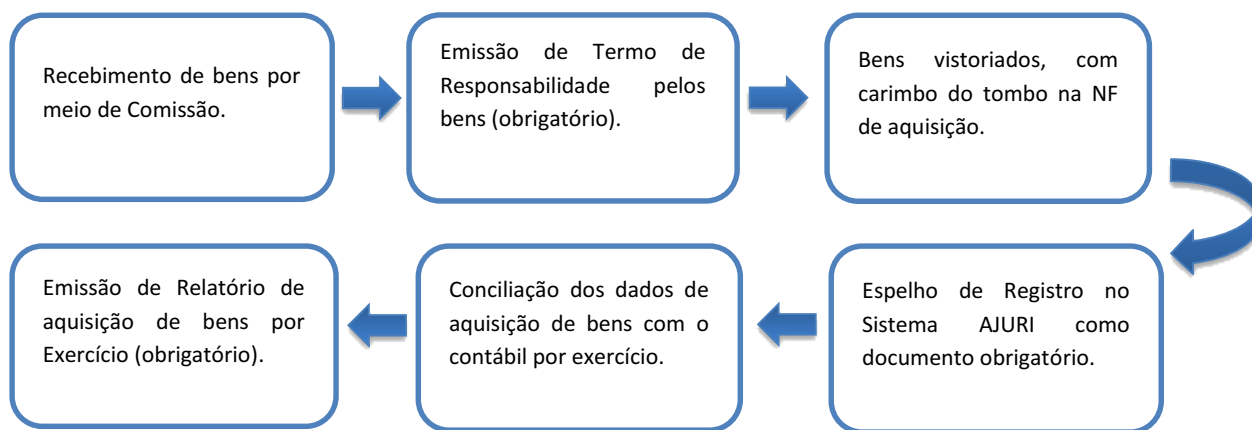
Recebimento de bens por meio de Comissão.

Emissão de Termo de Responsabilidade pelos bens (obrigatório).

Bens vistoriados, com carimbo do tombo na NF de aquisição.

Espelho de Registro no Sistema AJURI como documento obrigatório.

Conciliação dos dados de aquisição de bens com o contábil por exercício.

Emissão de Relatório de aquisição de bens por Exercício (obrigatório).